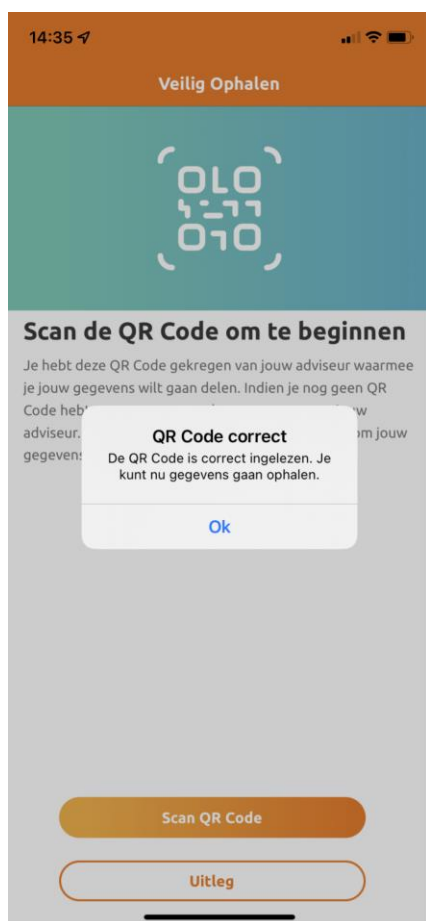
14:35

Veilig Ophalen

Scan de QR Code om te beginnen

Je hebt deze QR Code gekregen van jouw adviseur waarmee je jouw gegevens wilt gaan delen. Indien je nog geen QR Code heb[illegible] w adviseur.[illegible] m jouw gegevens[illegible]

QR Code correct

De QR Code is correct ingelezen. Je kunt nu gegevens gaan ophalen.

Ok

Scan QR Code

Uitleg